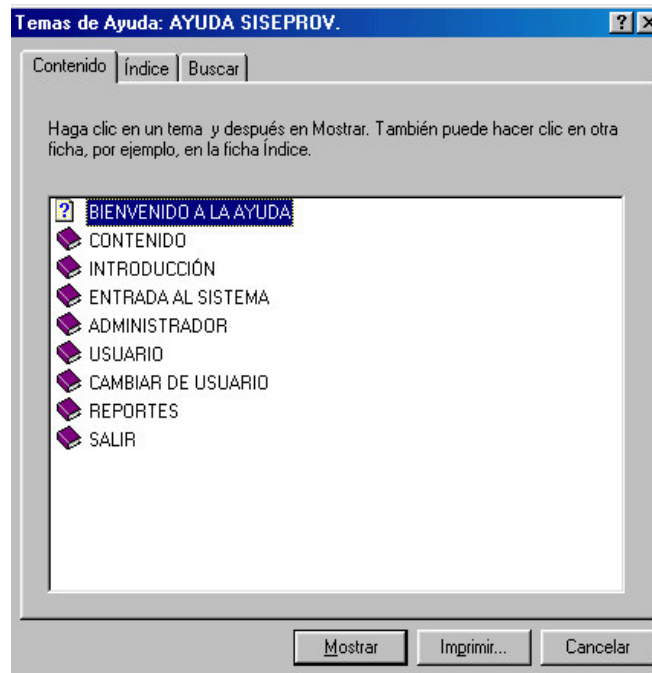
Temas de Ayuda: AYUDA SISEPROV.

Contenido | Índice | Buscar

Haga clic en un tema y después en Mostrar. También puede hacer clic en otra ficha, por ejemplo, en la ficha Índice.

BIENVENIDO A LA AYUDA
CONTENIDO
INTRODUCCIÓN
ENTRADA AL SISTEMA
ADMINISTRADOR
USUARIO
CAMBIAR DE USUARIO
REPORTES
SALIR

Mostrar | Imprimir... | Cancelar